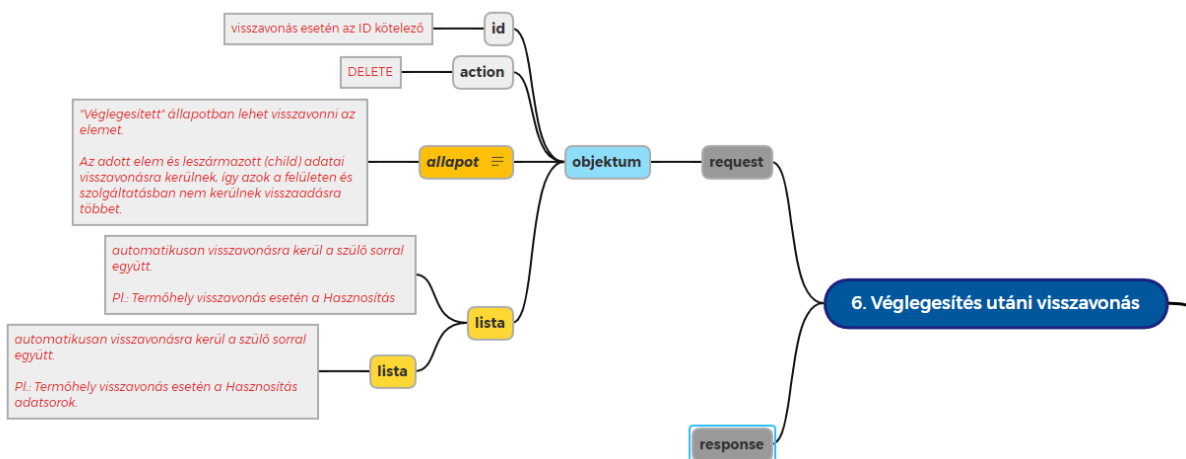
visszavonás esetén az ID kötelező

id

DELETE

action

"Véglegesített" állapotban lehet visszavonni az elemet.

Az adott elem és leszármazott (child) adatai visszavonásra kerülnek, így azok a felületen és szolgáltatásban nem kerülnek visszaadásra többet.

allapot

objektum

request

automatikusan visszavonásra kerül a szülő sorral együtt.

Pl.: Termőhely visszavonás esetén a Hasznosítás

lista

6. Véglegesítés utáni visszavonás

automatikusan visszavonásra kerül a szülő sorral együtt.

Pl.: Termőhely visszavonás esetén a Hasznosítás adatsorok.

lista

response